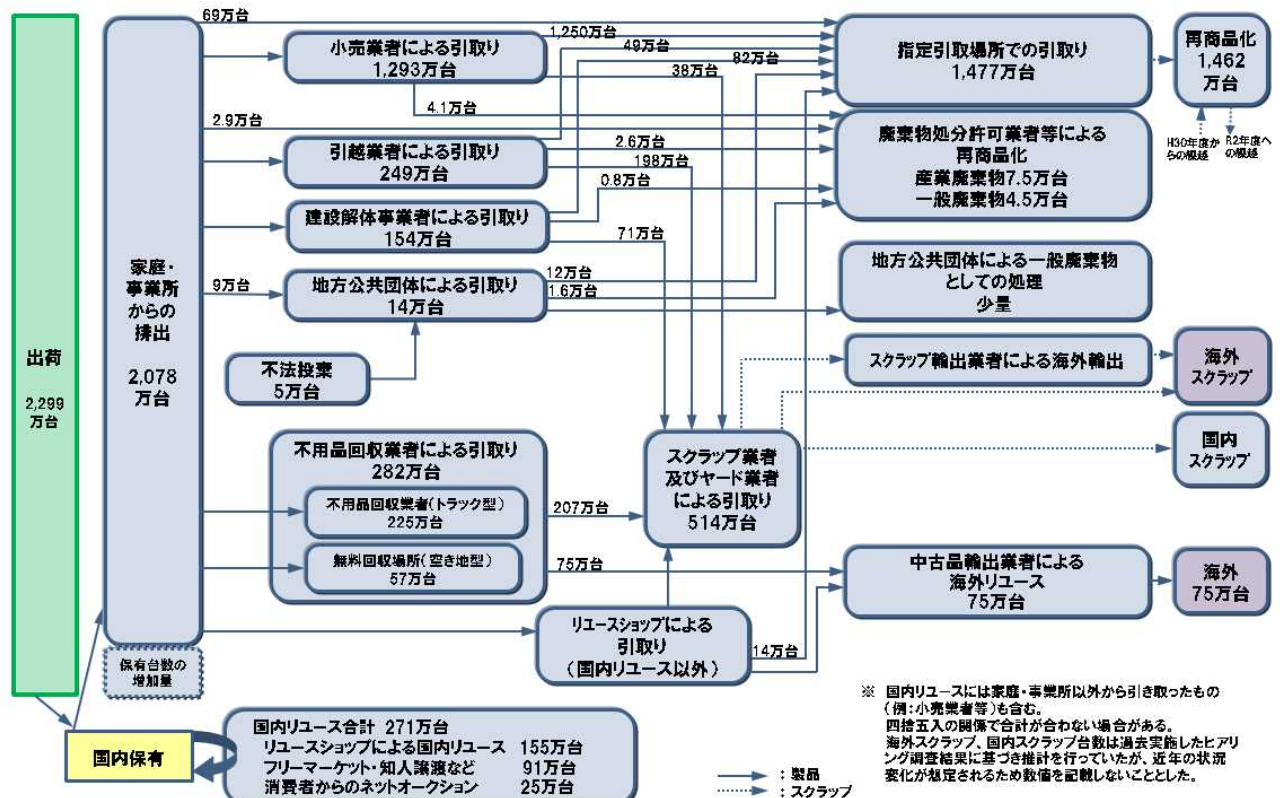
出荷
2,299
万台

家庭・
事業所
からの
排出
2,078
万台

保有台数の
増加量

国内保有

69万台
小売業者による引取り
1,293万台
1,250万台
49万台
38万台
82万台
4.1万台
2.9万台
引越業者による引取り
249万台
2.6万台
198万台
0.8万台
建設解体事業者による引取り
154万台
71万台
9万台
地方公共団体による引取り
14万台
12万台
1.6万台
不法投棄
5万台

指定引取場所での引取り
1,477万台

再商品化
1,462
万台

H30年度からの繰越
R2年度への繰越

廃棄物処分許可業者等による
再商品化
産業廃棄物7.5万台
一般廃棄物4.5万台

地方公共団体による一般廃棄物
としての処理
少量

スクラップ輸出業者による海外輸出

海外
スクラップ

国内
スクラップ

不用品回収業者による引取り
282万台
不用品回収業者(トラック型)
225万台
無料回収場所(空き地型)
57万台
207万台
75万台

スクラップ業者
及びヤード業者
による引取り
514万台

中古品輸出業者による
海外リユース
75万台

海外
75万台

リユースショップによる
引取り
(国内リユース以外)
14万台

国内リユース合計 271万台
リユースショップによる国内リユース 155万台
フリーマーケット・知人譲渡など 91万台
消費者からのネットオークション 25万台

: 製品
: スクラップ

※ 国内リユースには家庭・事業所以外から引き取ったもの(例:小売業者等)も含む。
四捨五入の関係で合計が合わない場合がある。
海外スクラップ、国内スクラップ台数は過去実施したヒアリング調査結果に基づき推計を行っていたが、近年の状況変化が想定されるため数値を記載しないこととした。